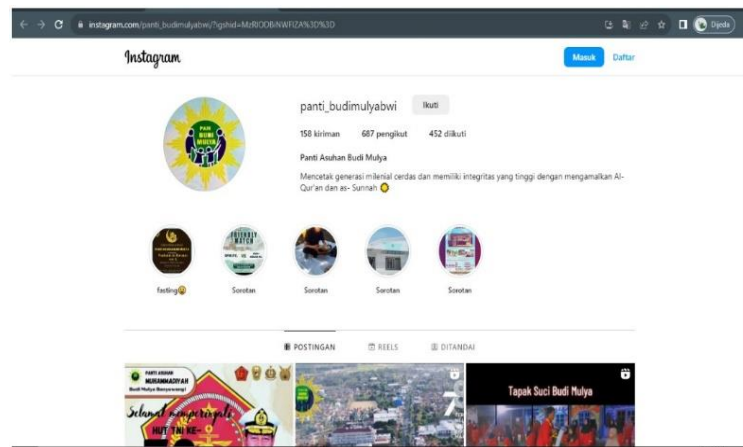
instagram.com/panti_budimulyabwi/?igshid=MzRlODBiNWFlZA%3D%3D

Dijeda

Instagram

Masuk

Daftar

PAN BUDI MULYA

panti_budimulyabwi

Ikuti

158 kiriman

687 pengikut

452 diikuti

Panti Asuhan Budi Mulya

Mencetak generasi milenial cerdas dan memiliki integritas yang tinggi dengan mengamalkan Al-Qur'an dan as- Sunnah

fasting

Sorotan

Sorotan

Sorotan

Sorotan

POSTINGAN

REELS

DITANDAI

PANTI ASUHAN MUHAMMADIYAH Budi Mulya Banyuwangi

Selamat memperingati HUT TNI KE-

Tapak Suci Budi Mulya